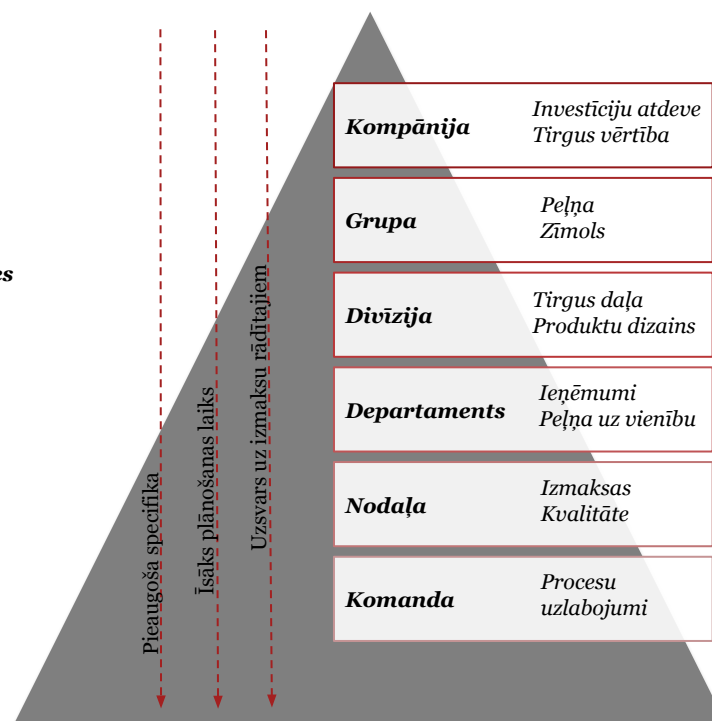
es

Pieaugoša specifika

Īsāks plānošanas laiks

Uzsvars uz izmaksu rādītājiem

| | |
|---|---|
| **Kompānija** | Investīciju atdeve Tirgus vērtība |
| **Grupa** | Peļņa Zīmols |
| **Divīzija** | Tirgus daļa Produktu dizains |
| **Departaments** | Ieņēmumi Peļņa uz vienību |
| **Nodaļa** | Izmaksas Kvalitāte |
| **Komanda** | Procesu uzlabojumi |